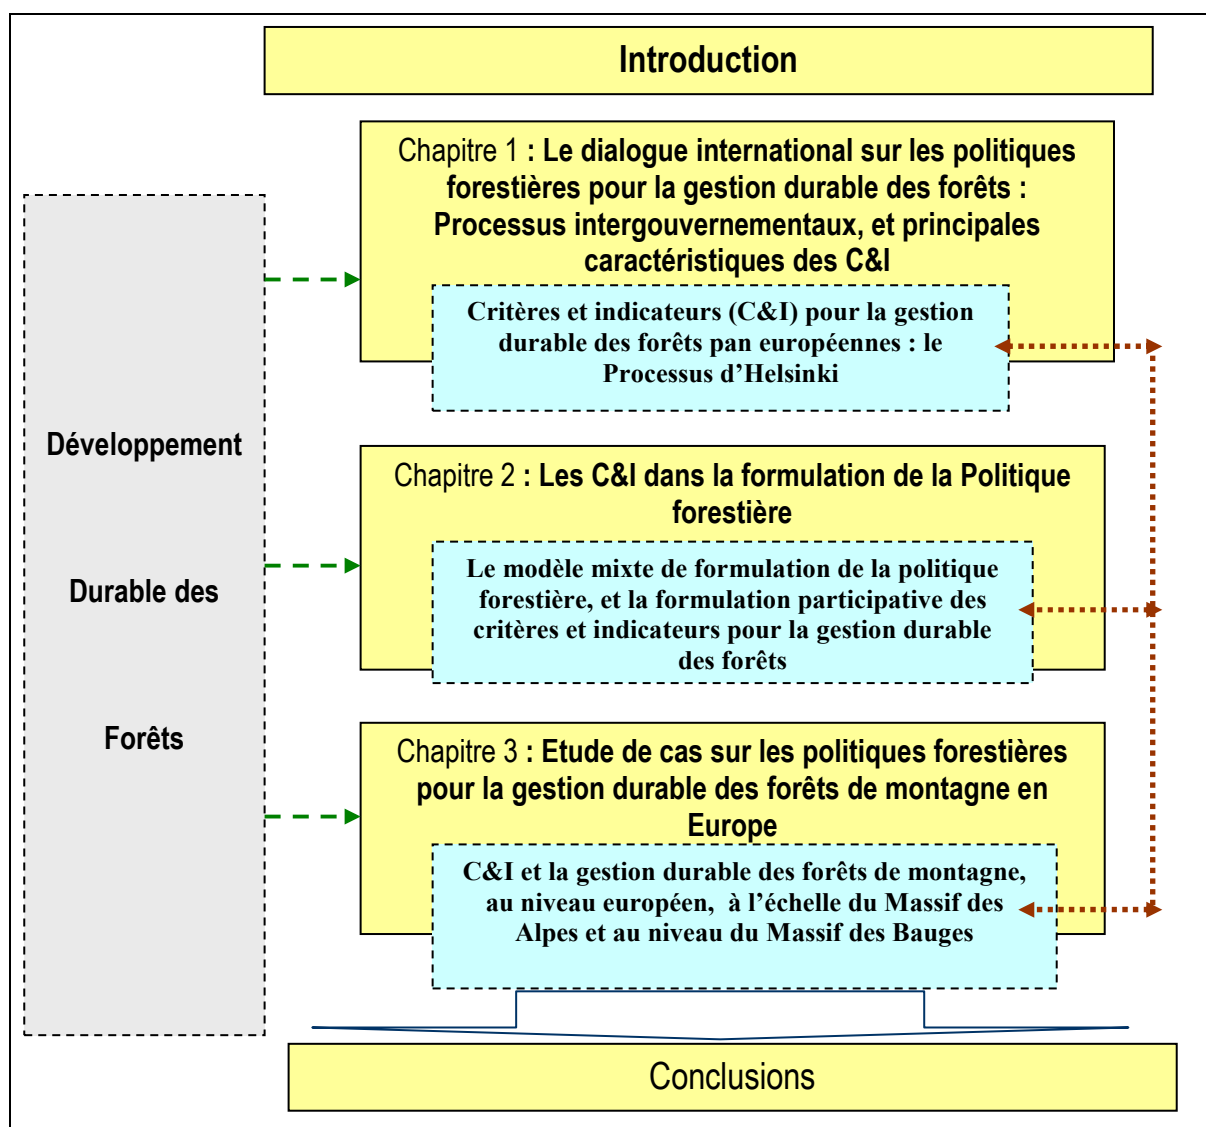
Introduction

Développement

Durable des

Forêts

Chapitre 1 : Le dialogue international sur les politiques forestières pour la gestion durable des forêts : Processus intergouvernementaux, et principales caractéristiques des C&I

Critères et indicateurs (C&I) pour la gestion durable des forêts pan européennes : le Processus d'Helsinki

Chapitre 2 : Les C&I dans la formulation de la Politique forestière

Le modèle mixte de formulation de la politique forestière, et la formulation participative des critères et indicateurs pour la gestion durable des forêts

Chapitre 3 : Etude de cas sur les politiques forestières pour la gestion durable des forêts de montagne en Europe

C&I et la gestion durable des forêts de montagne, au niveau européen, à l'échelle du Massif des Alpes et au niveau du Massif des Bauges

Conclusions